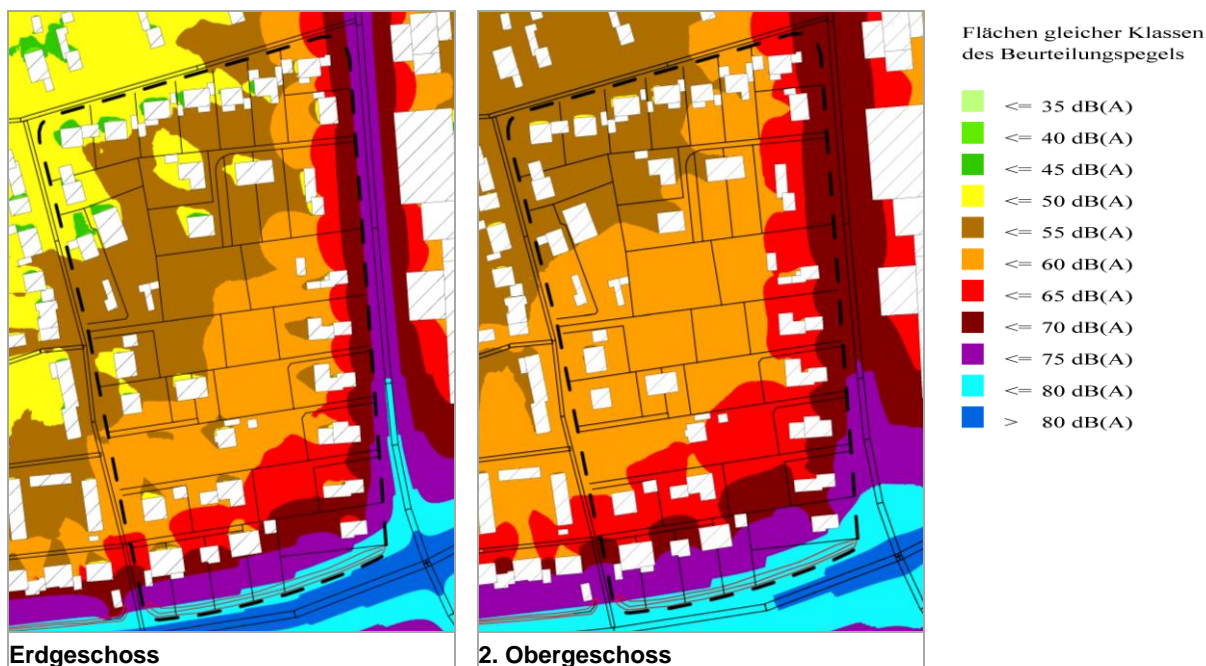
Erdgeschoss

2. Obergeschoss

Flächen gleicher Klassen des Beurteilungspegels

<= 35 dB(A)
<= 40 dB(A)
<= 45 dB(A)
<= 50 dB(A)
<= 55 dB(A)
<= 60 dB(A)
<= 65 dB(A)
<= 70 dB(A)
<= 75 dB(A)
<= 80 dB(A)
> 80 dB(A)